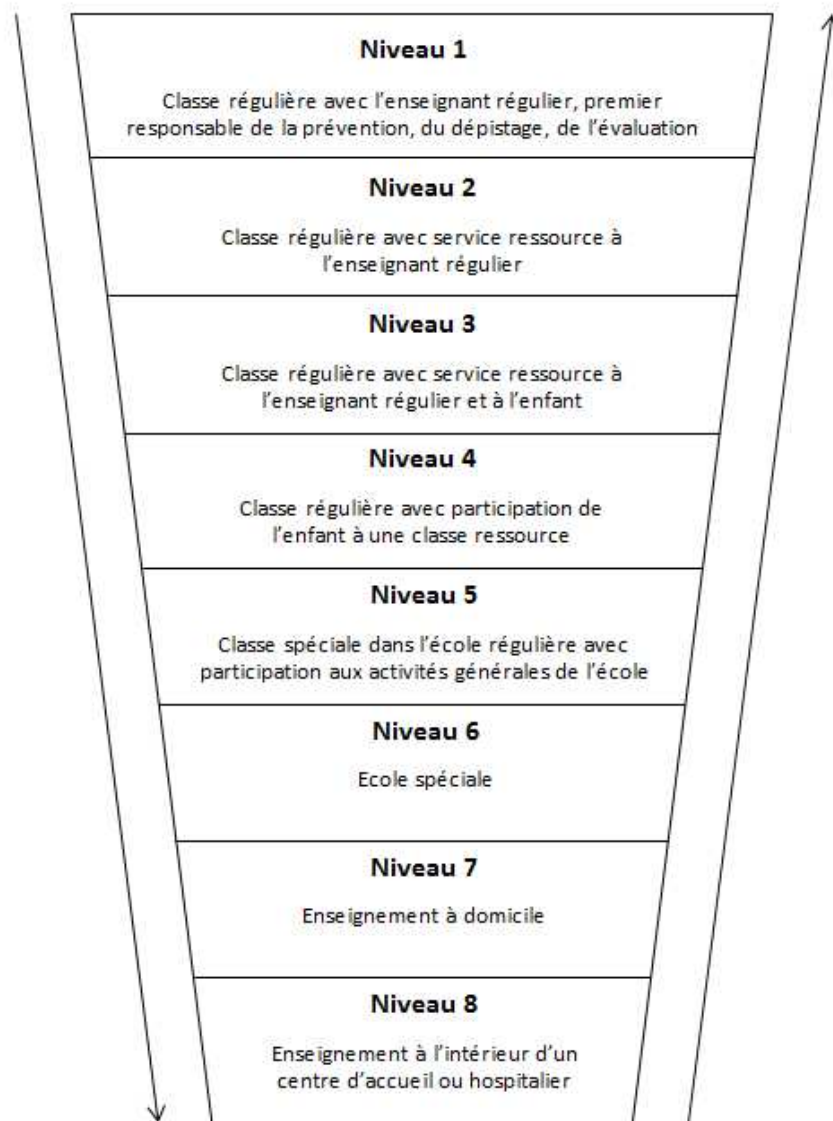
Niveau 1

Classe régulière avec l'enseignant régulier, premier responsable de la prévention, du dépistage, de l'évaluation

Niveau 2

Classe régulière avec service ressource à l'enseignant régulier

Niveau 3

Classe régulière avec service ressource à l'enseignant régulier et à l'enfant

Niveau 4

Classe régulière avec participation de l'enfant à une classe ressource

Niveau 5

Classe spéciale dans l'école régulière avec participation aux activités générales de l'école

Niveau 6

Ecole spéciale

Niveau 7

Enseignement à domicile

Niveau 8

Enseignement à l'intérieur d'un centre d'accueil ou hospitalier